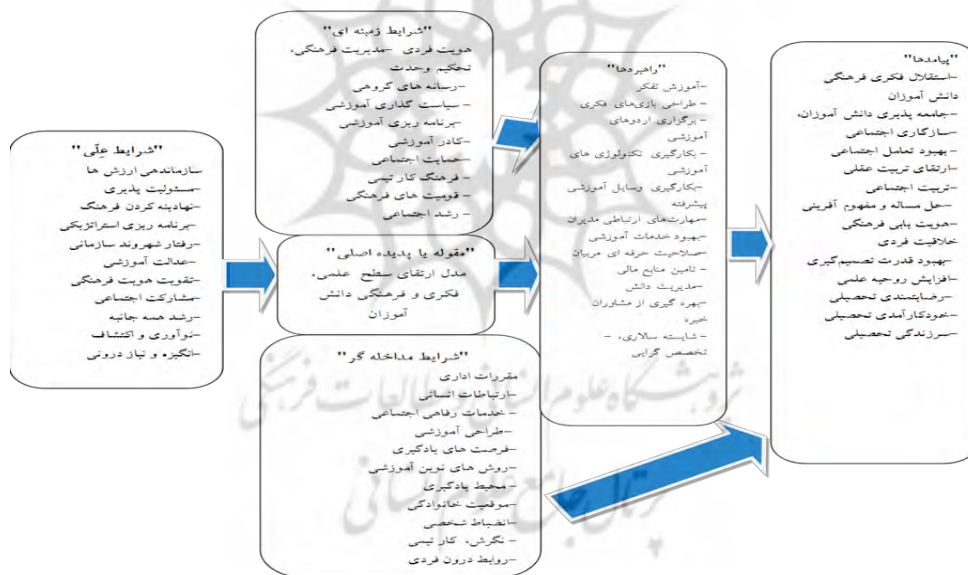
"شرایط علّی"
سازماندهی ارزش ها
-مسئولیت پذیری
-نهادینه کردن فرهنگ
-برنامه ریزی استراتژیکی
-رفتار شهروند سازمانی
-عدالت آموزشی
-تقویت هویت فرهنگی
-مشارکت اجتماعی
-رشد همه جانبه
-نوآوری و اکتشاف
-انگیزه و نیاز درونی

"شرایط زمینه ای"
هویت فردی -مدیریت فرهنگی، تحکیم وحدت
-رسانه های گروهی
- سیاست گذاری آموزشی
-برنامه ریزی آموزشی
-کادر آموزشی
-حمایت اجتماعی
- فرهنگ کار تیمی
- قومیت های فرهنگی
- رشد اجتماعی

"مقوله یا پدیده اصلی"
مدل ارتقای سطح علمی، فکری و فرهنگی دانش آموزان

"شرایط مداخله گر"
مقررات اداری
-ارتباطات انسانی
- خدمات رفاهی اجتماعی
-طراحی آموزشی
-فرصت های یادگیری
-روش های نوین آموزشی
- محیط یادگیری
-موقعیت خانوادگی
-انضباط شخصی
- نگرش، کار تیمی
-روابط درون فردی

"راهبردها"
-آموزش تفکر
- طراحی بازی‌های فکری
- برگزاری اردوهای آموزشی
- بکارگیری تکنولوژی های آموزشی
-بکارگیری وسایل آموزشی پیشرفته
-مهارت‌های ارتباطی مدیران
-بهبود خدمات آموزشی
-صلاحیت حرفه ای مربیان
- تامین منابع مالی
-مدیریت دانش
-بهره گیری از مشاوران خبره
- شایسته سالاری، - تخصص گرایی

"پیامدها"
-استقلال فکری فرهنگی دانش آموزان
-جامعه پذیری دانش آموزان،
-سازگاری اجتماعی
-بهبود تعامل اجتماعی
-ارتقای تربیت عقلی
-تربیت اجتماعی
-حل مساله و مفهوم آفرینی
-هویت یابی فرهنگی
خلاقیت فردی
-بهبود قدرت تصمیم‌گیری
-افزایش روحیه علمی
-رضایتمندی تحصیلی
-خودکارآمدی تحصیلی
-سرزندگی تحصیلی

پژوهشگاه علوم انسانی و مطالعات فرهنگی
پرتال جامع علوم انسانی